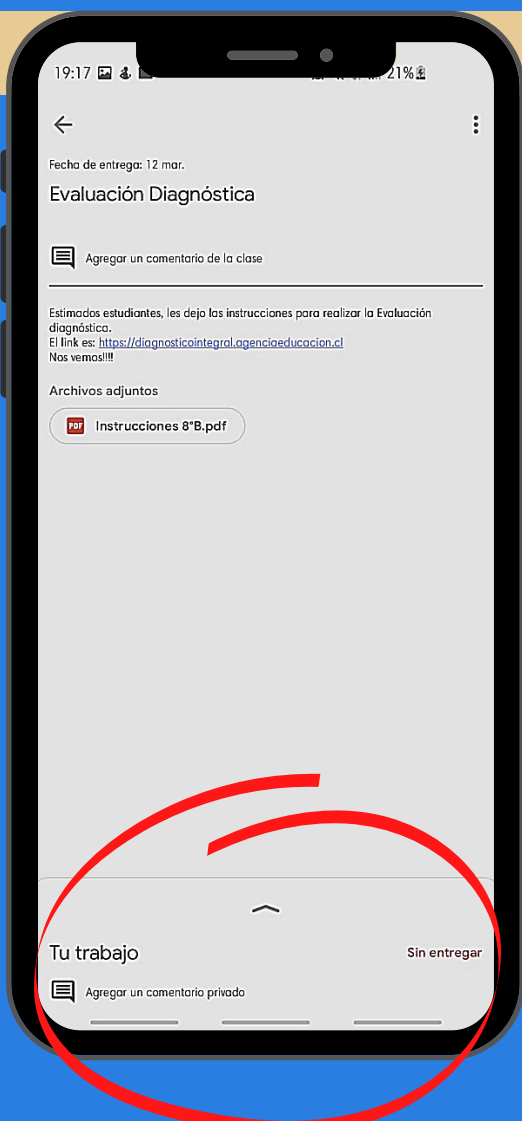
19:17 21%

Fecha de entrega: 12 mar.

Evaluación Diagnóstica

Agregar un comentario de la clase

Estimados estudiantes, les dejo las instrucciones para realizar la Evaluación diagnóstica.
El link es: https://diagnosticointegral.agenciaeducacion.cl
Nos vemos!!!!

Archivos adjuntos

PDF Instrucciones 8°B.pdf

Tu trabajo

Sin entregar

Agregar un comentario privado